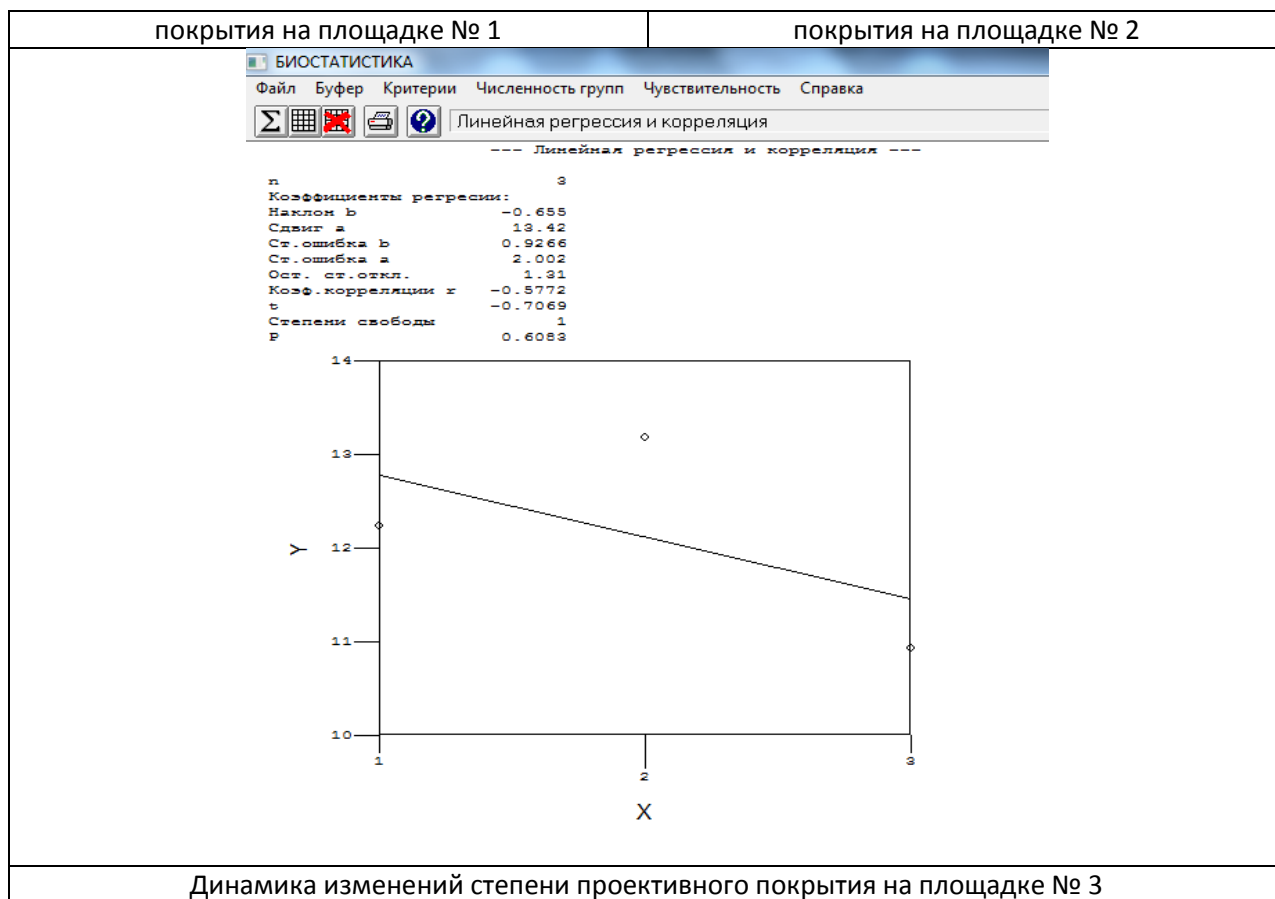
| покрытия на площадке № 1 | покрытия на площадке № 2 |
|---|---|

БИОСТАТИСТИКА

Файл Буфер Критерии Численность групп Чувствительность Справка

Линейная регрессия и корреляция

--- Линейная регрессия и корреляция ---

n 3
Коэффициенты регресии:
Наклон b -0.655
Сдвиг a 13.42
Ст.ошибка b 0.9266
Ст.ошибка a 2.002
Ост. ст.откл. 1.31
Коэф.корреляции r -0.5772
t -0.7069
Степени свободы 1
P 0.6083

14
13
12
11
10
Y
1
2
3
X

Динамика изменений степени проективного покрытия на площадке № 3